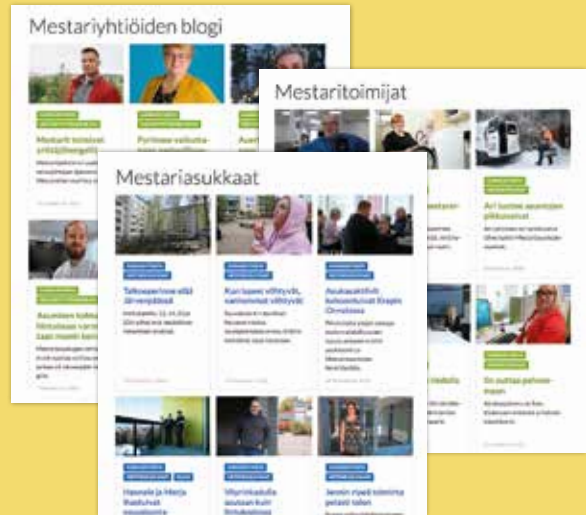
Mestariyhtiöiden blogi

Mestaritoimijat

Ari tuntee asuntojen piilovuotot

Mestariasukkaat

Taloyopreonse eläi järveynäkeed

Kun lapset viihtyvät, vanhemmat viihtyvät

Asukasaktiivit kokoontuvat Krapin Christmas

Es suttaa palvelemaan

Hannele ja Merja Riadtuvat

Mustalla kaudella

Jannin ripeä toiminta pelasti talon